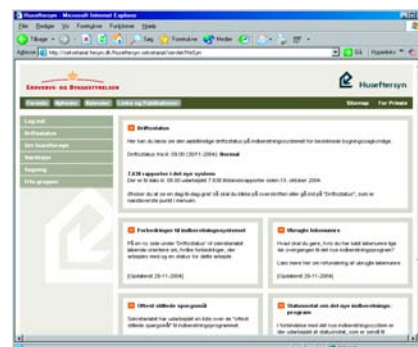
Husefersyn - Microsoft Internet Explorer

Filer Rediger Vis Foretrukne Funktioner Hjælp

Tilbage

Søg Foretrukne Medier

Adresse http://selvstatal.husyn.dk/Husefersyn.selvstatal/sender/NoSyn

Gå Hyperlinks

ERHVERVS- OG BYGGESTYRELSEN

Husefersyn

Forside Nyheder Kalender Links og Publikationer

Sitemap For Private

Log ind

Driftsstatus

Om husefersyn

Nærmest

Regering

Erfa-gruppen

Driftsstatus

Her kan du læse om den øjeblikkelige driftsstatus på indberetningssystemet for beskikkede bygningssagkyndige.

Driftsstatus fra kl. 09.00 (30/11-2004): Normal

7.638 rapporter i det nye system

Der er til dato kl. 09.00 udarbejdet 7.638 tilstandsrapporter siden 15. oktober 2004.

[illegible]

Forbedringer til indberetningssystemet

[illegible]

[Opdateret 29-11-2004]

Ukendte lokomærer

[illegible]

[Opdateret 29-11-2004]

Ofte stillede spørgsmål

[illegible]

Statusnotat om det nye indberetnings-program

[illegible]